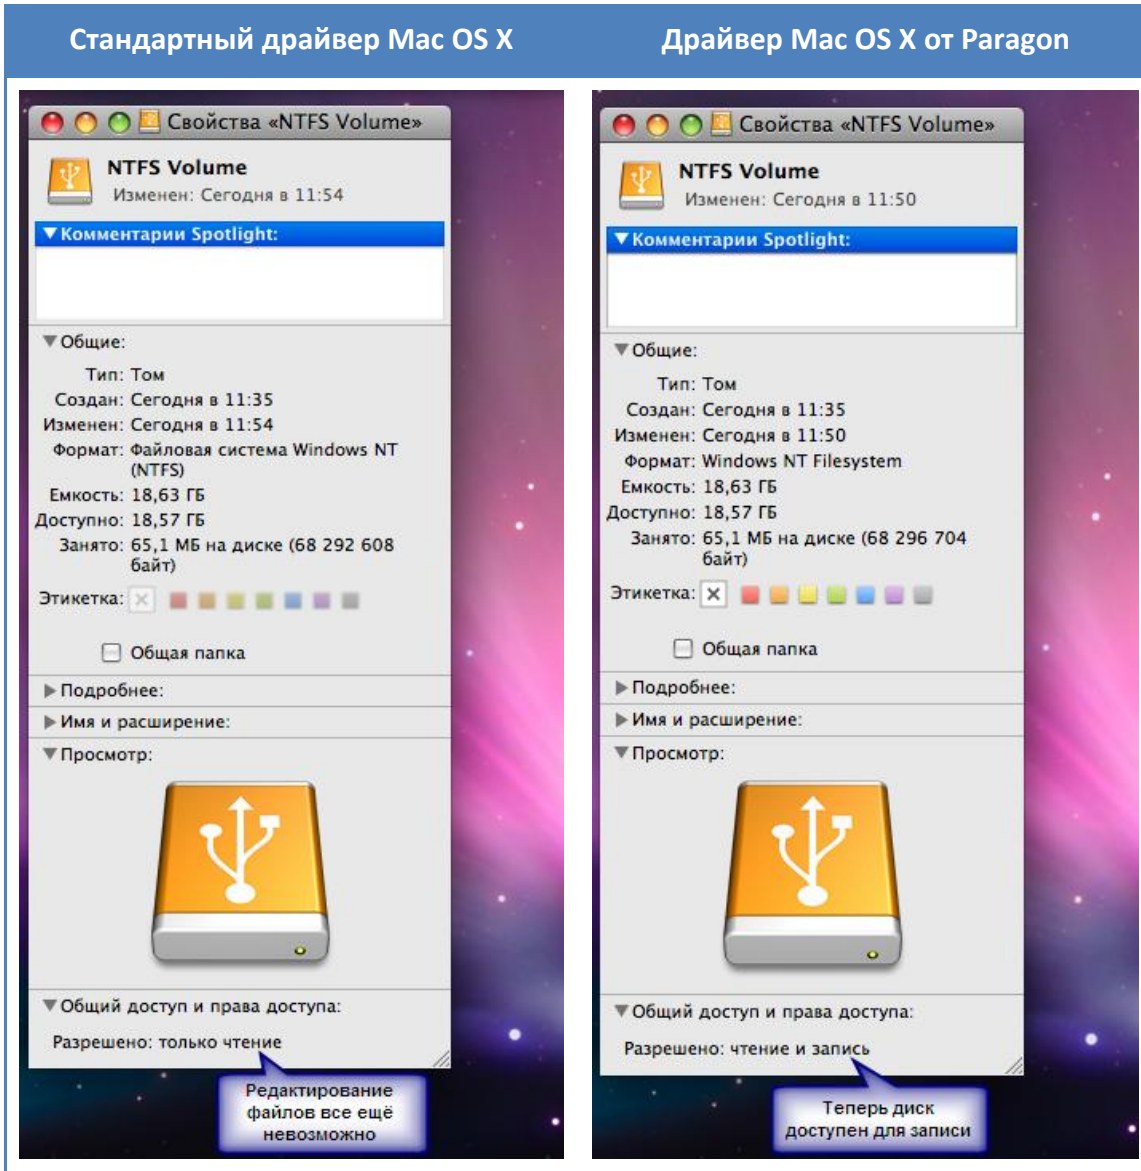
| Стандартный драйвер Mac OS X | Драйвер Mac OS X от Paragon |
|---|---|

Свойства «NTFS Volume»

NTFS Volume
Изменен: Сегодня в 11:54

▼Комментарии Spotlight:

▼Общие:

Тип: Том
Создан: Сегодня в 11:35
Изменен: Сегодня в 11:54
Формат: Файловая система Windows NT (NTFS)
Емкость: 18,63 ГБ
Доступно: 18,57 ГБ
Занято: 65,1 МБ на диске (68 292 608 байт)

Этикетка:

Общая папка

▶Подробнее:
▶Имя и расширение:
▼Просмотр:

▼Общий доступ и права доступа:
Разрешено: только чтение

Редактирование файлов все ещё невозможно

Свойства «NTFS Volume»

NTFS Volume
Изменен: Сегодня в 11:50

▼Комментарии Spotlight:

▼Общие:

Тип: Том
Создан: Сегодня в 11:35
Изменен: Сегодня в 11:50
Формат: Windows NT Filesystem
Емкость: 18,63 ГБ
Доступно: 18,57 ГБ
Занято: 65,1 МБ на диске (68 296 704 байт)

Этикетка:

Общая папка

▶Подробнее:
▶Имя и расширение:
▼Просмотр:

▼Общий доступ и права доступа:
Разрешено: чтение и запись

Теперь диск доступен для записи